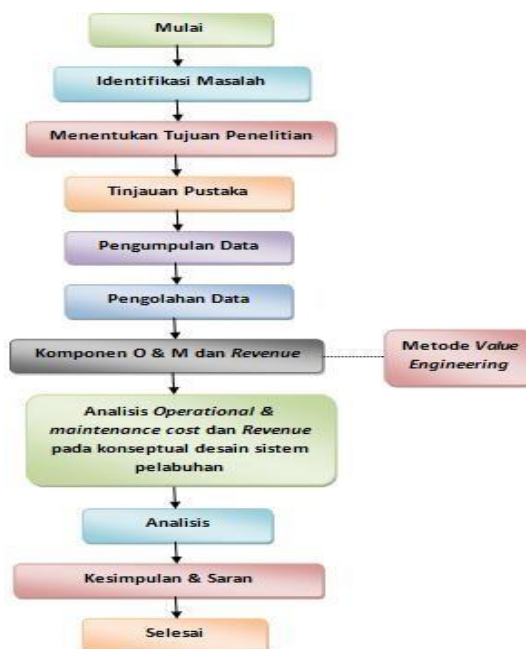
Mulai

Identifikasi Masalah

Menentukan Tujuan Penelitian

Tinjauan Pustaka

Pengumpulan Data

Pengolahan Data

Komponen O & M dan *Revenue*

Metode *Value Engineering*

Analisis *Operational & maintenance cost* dan *Revenue* pada konseptual desain sistem pelabuhan

Analisis

Kesimpulan & Saran

Selesai